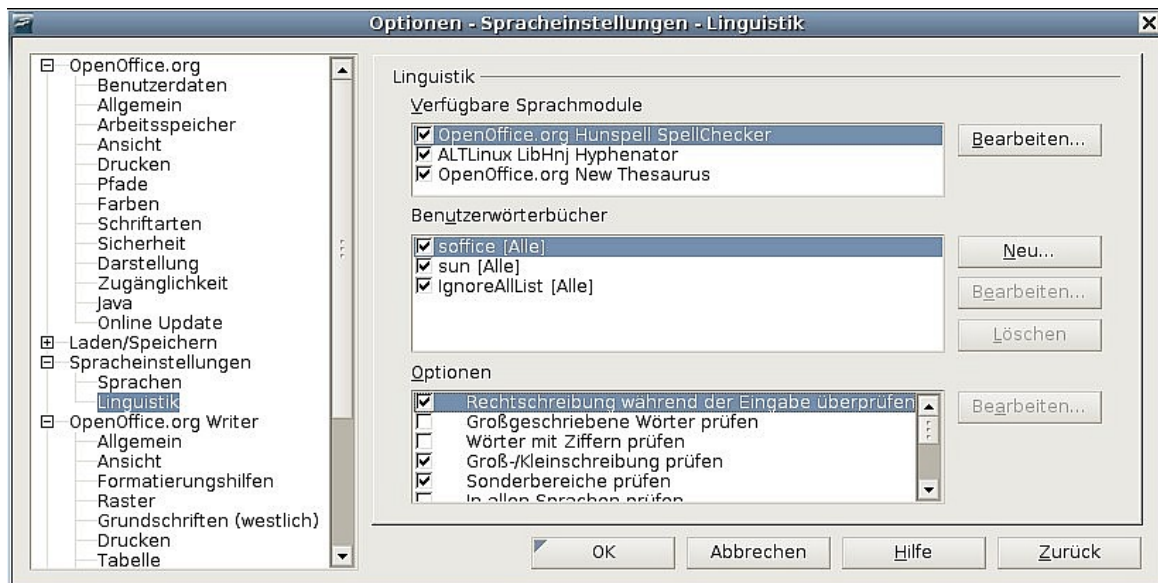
Optionen - Spracheinstellungen - Linguistik

OpenOffice.org
Benutzerdaten
Allgemein
Arbeitsspeicher
Ansicht
Drucken
Pfade
Farben
Schriftarten
Sicherheit
Darstellung
Zugänglichkeit
Java
Online Update
Laden/Speichern
Spracheinstellungen
Sprachen
Linguistik
OpenOffice.org Writer
Allgemein
Ansicht
Formatierungshilfen
Raster
Grundschriften (westlich)
Drucken
Tabelle

Linguistik
Verfügbare Sprachmodule
OpenOffice.org Hunspell SpellChecker
ALTLinux LibHnj Hyphenator
OpenOffice.org New Thesaurus
Bearbeiten...

Benutzerwörterbücher
soffice [Alle]
sun [Alle]
IgnoreAllList [Alle]
Neu...
Bearbeiten...
Löschen

Optionen
Rechtschreibung während der Eingabe überprüfen
Großgeschriebene Wörter prüfen
Wörter mit Ziffern prüfen
Groß-/Kleinschreibung prüfen
Sonderbereiche prüfen
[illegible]
Bearbeiten...

OK
Abbrechen
Hilfe
Zurück